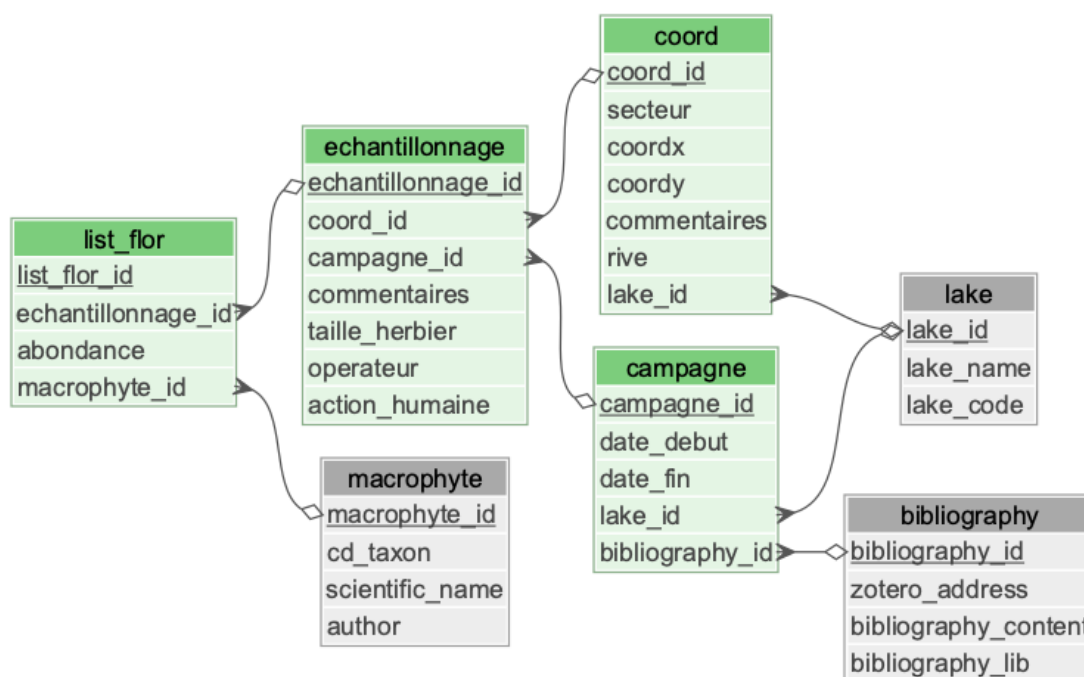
coord
coord_id
secteur
coordx
coordy
commentaires
rive
lake_id

echantillonnage
echantillonnage_id
coord_id
campagne_id
commentaires
taille_herbier
operateur
action_humaine

list_flor
list_flor_id
echantillonnage_id
abondance
macrophyte_id

lake
lake_id
lake_name
lake_code

campagne
campagne_id
date_debut
date_fin
lake_id
bibliography_id

macrophyte
macrophyte_id
cd_taxon
scientific_name
author

bibliography
bibliography_id
zotero_address
bibliography_content
bibliography_lib